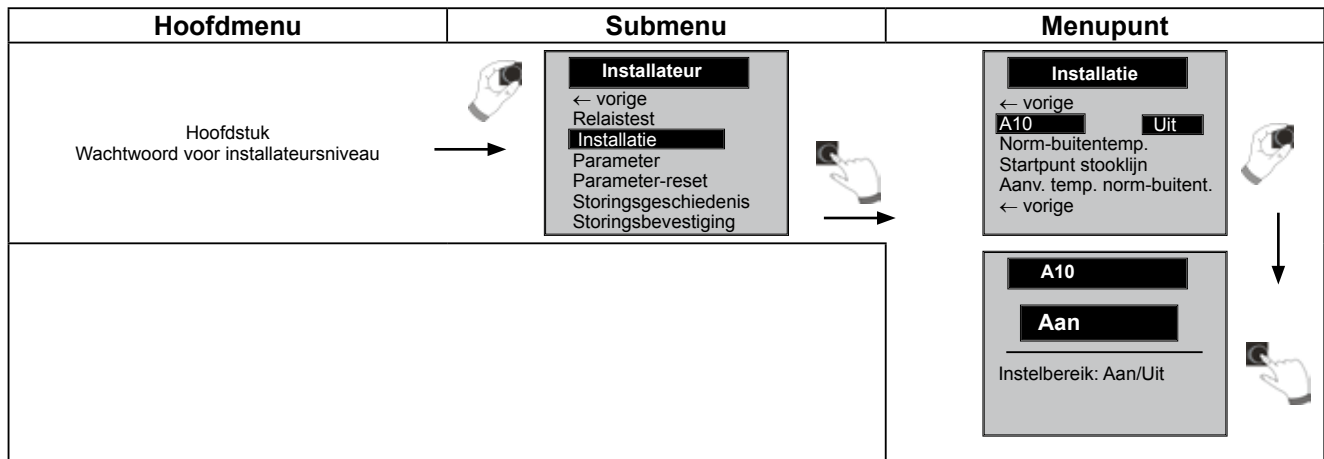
| Hoofdmenu | Submenu | Menupunt |
|---|---|---|
| Hoofdstuk Wachtwoord voor installateursniveau | Installateur ← vorige Relaistest Installatie Parameter Parameter-reset Storingsgeschiedenis Storingsbevestiging | Installatie ← vorige A10 Uit Norm-buitentemp. Startpunt stooklijn Aanv. temp. norm-buitent. ← vorige |
| | | A10 Aan Instelbereik: Aan/Uit |